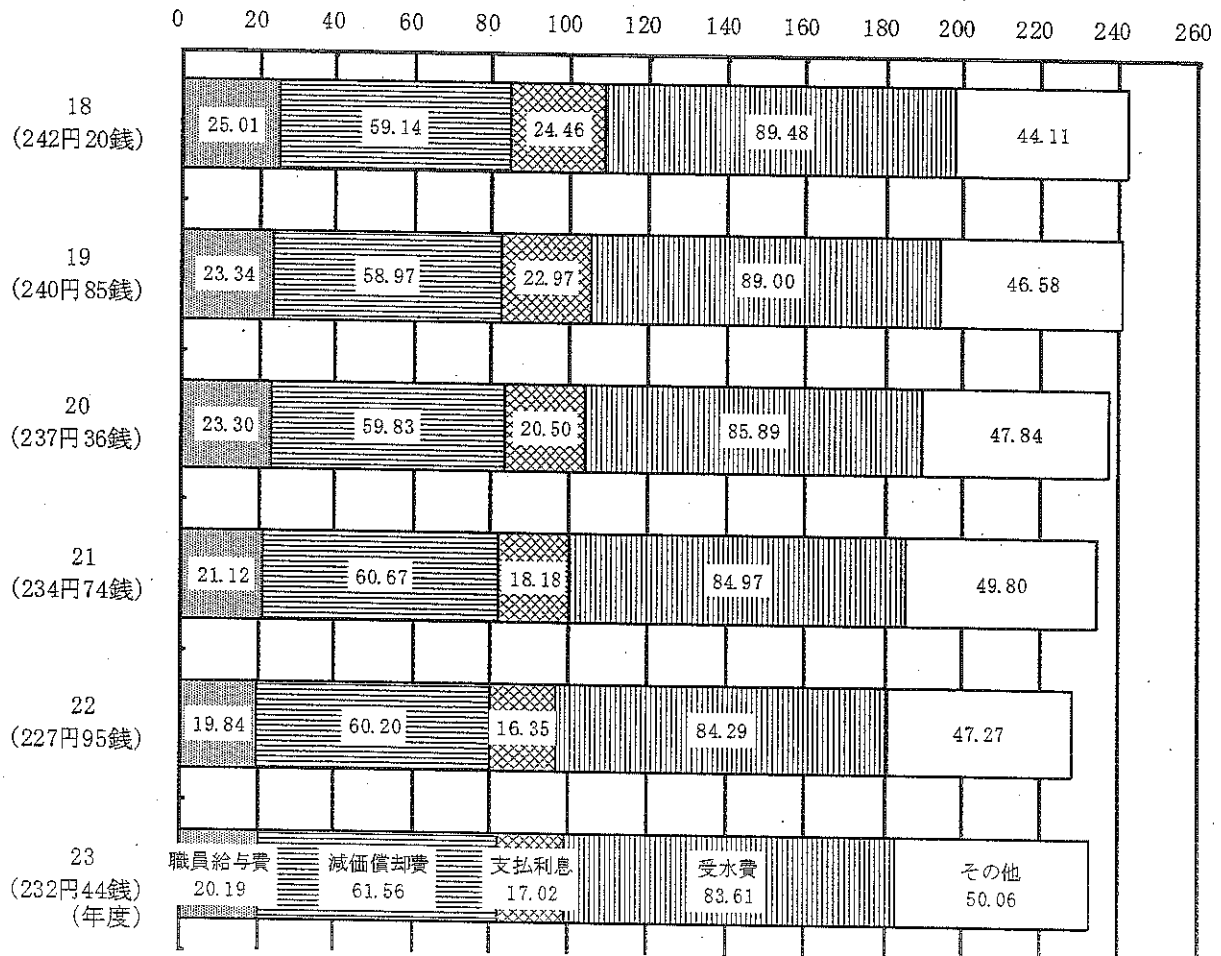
0 20 40 60 80 100 120 140 160 180 200 220 240 260

18
(242円20銭)
25.01 59.14 24.46 89.48 44.11

19
(240円85銭)
23.34 58.97 22.97 89.00 46.58

20
(237円36銭)
23.30 59.83 20.50 85.89 47.84

21
(234円74銭)
21.12 60.67 18.18 84.97 49.80

22
(227円95銭)
19.84 60.20 16.35 84.29 47.27

23
(232円44銭)
(年度)
職員給与費 20.19
減価償却費 61.56
支払利息 17.02
受水費 83.61
その他 50.06